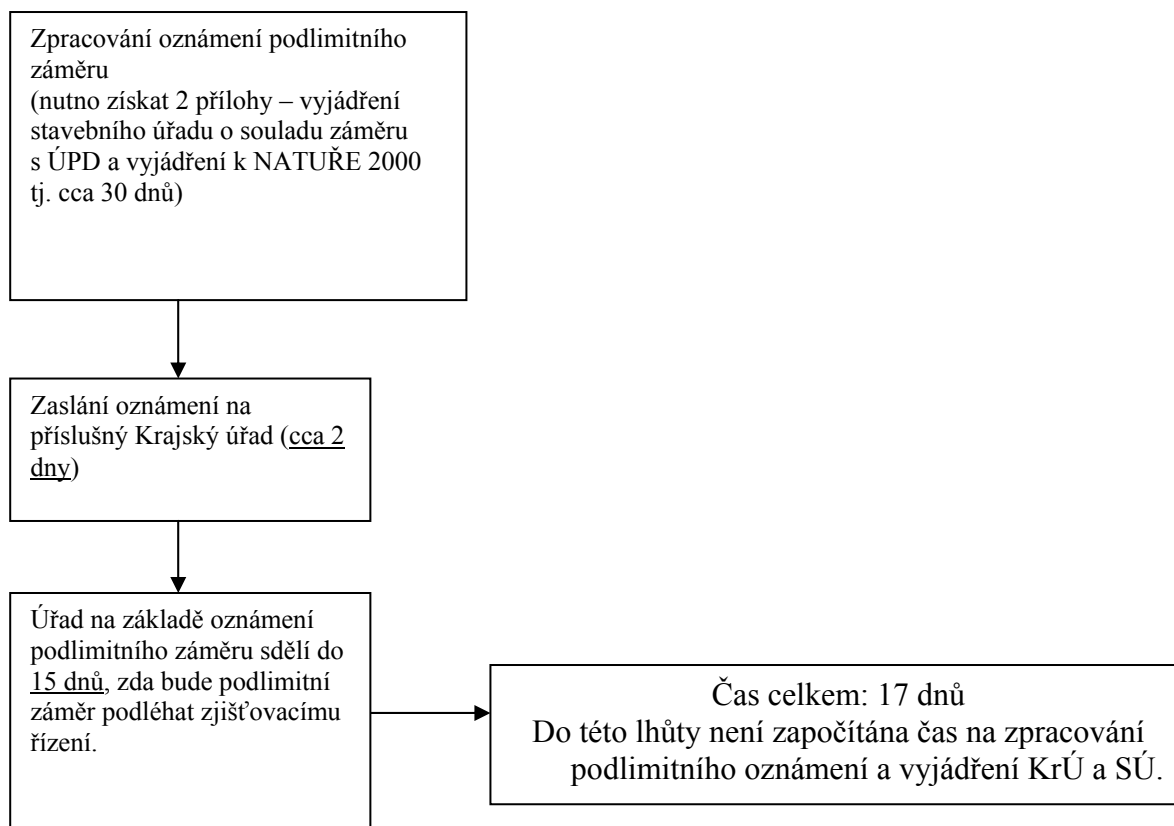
Zpracování oznámení podlimitního záměru
(nutno získat 2 přílohy – vyjádření stavebního úřadu o souladu záměru s ÚPD a vyjádření k NATUŘE 2000 tj. cca 30 dnů)

Zaslání oznámení na příslušný Krajský úřad (cca 2 dny)

Úřad na základě oznámení podlimitního záměru sdělí do 15 dnů, zda bude podlimitní záměr podléhat zjišťovacímu řízení.

Čas celkem: 17 dnů
Do této lhůty není započítána čas na zpracování podlimitního oznámení a vyjádření KrÚ a SÚ.